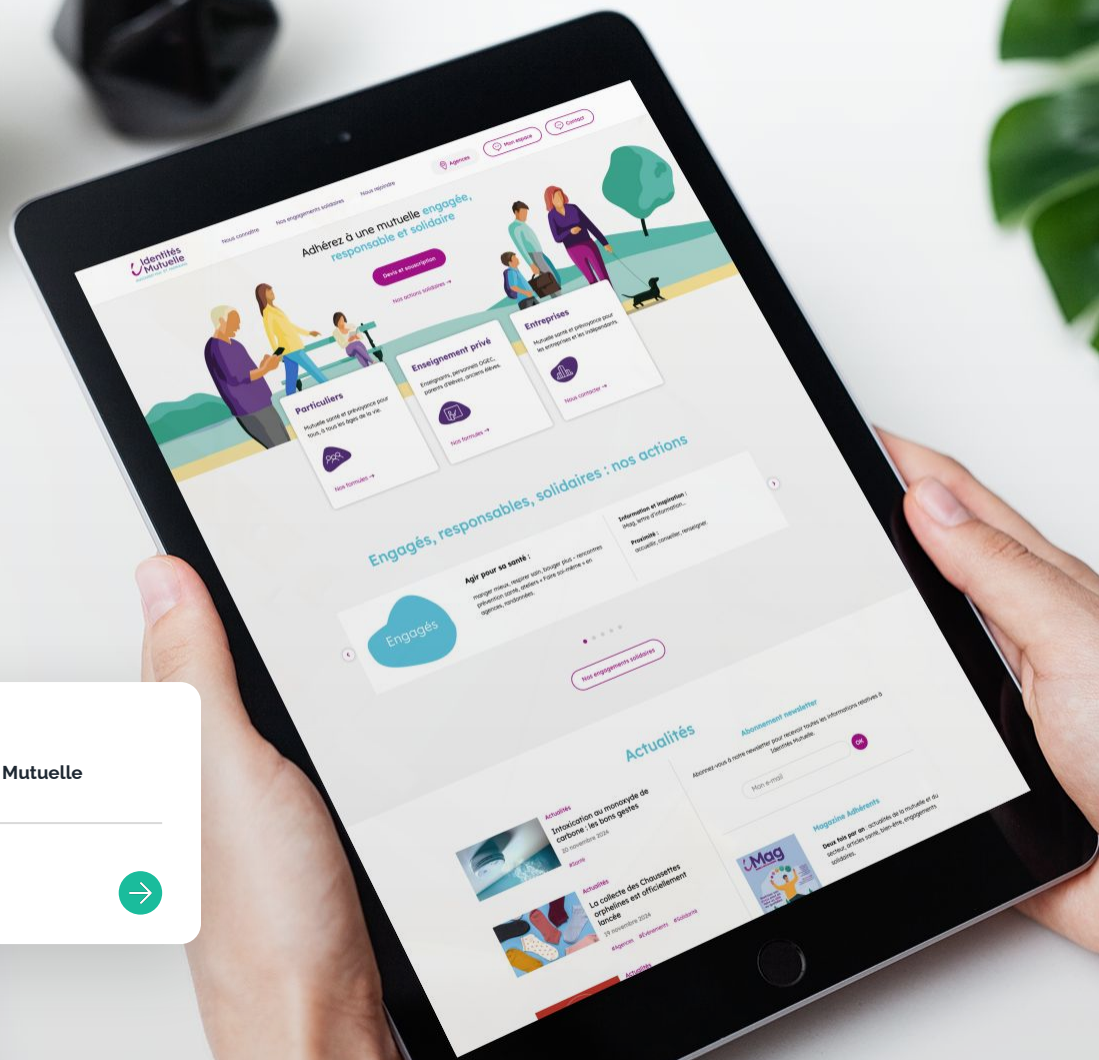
Identités Mutuelle

Nous connaître   Nos engagements solidaires   Nous rejoindre

Agences   Mon espace   Contact

Adhérez à une mutuelle engagée, responsable et solidaire

Devis et souscription

Nos actions solidaires →

Particuliers
Mutuelle santé et prévoyance pour tous, à tous les âges de la vie.
Nos formules →

Enseignement privé
Enseignants, personnels OGEC, parents d'élèves, anciens élèves.
Nos formules →

Entreprises
Mutuelle santé et prévoyance pour les entreprises et les indépendants.
Nous contacter →

Engagés, responsables, solidaires : nos actions

Engagés

Agir pour sa santé :
manger mieux, respirer sain, bouger plus : rencontres prévention santé, ateliers « Faire soi-même » en agences, randonnées.

Information et inspiration :
iMag, lettre d'information...
Proximité :
accueillir, conseiller, renseigner.

Nos engagements solidaires

Actualités

Actualités
Intoxication au monoxyde de carbone : les bons gestes
20 novembre 2024
#Santé

Actualités
La collecte des Chaussettes orphelines est officiellement lancée
19 novembre 2024
#Agences #Evènements #Solidarité

Actualités

Abonnement newsletter
Abonnez-vous à notre newsletter pour recevoir toutes les informations relatives à Identités Mutuelle.
Mon e-mail
OK

Magazine Adhérents
Deux fois par an : actualités de la mutuelle et du secteur, articles santé, bien-être, engagements solidaires.

iMag

Mutuelle